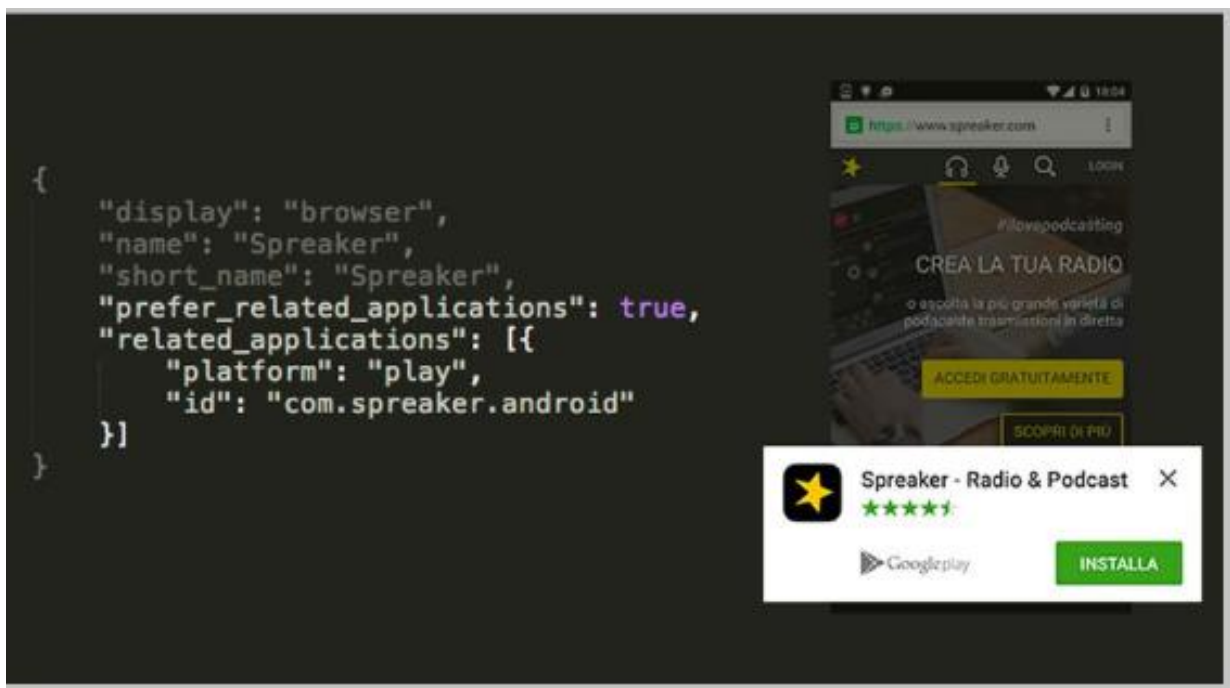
{
"display": "browser",
"name": "Spreaker",
"short_name": "Spreaker",
"prefer_related_applications": true,
"related_applications": [{
"platform": "play",
"id": "com.spreaker.android"
}]
}

18:04

https://www.spreaker.com

LOGIN

#ilovepodcasting

CREA LA TUA RADIO

o ascolta la più grande varietà di podcast e trasmissioni in diretta

ACCEDI GRATUITAMENTE

SCOPRI DI PIÙ

Spreaker - Radio & Podcast

Google play

INSTALLA